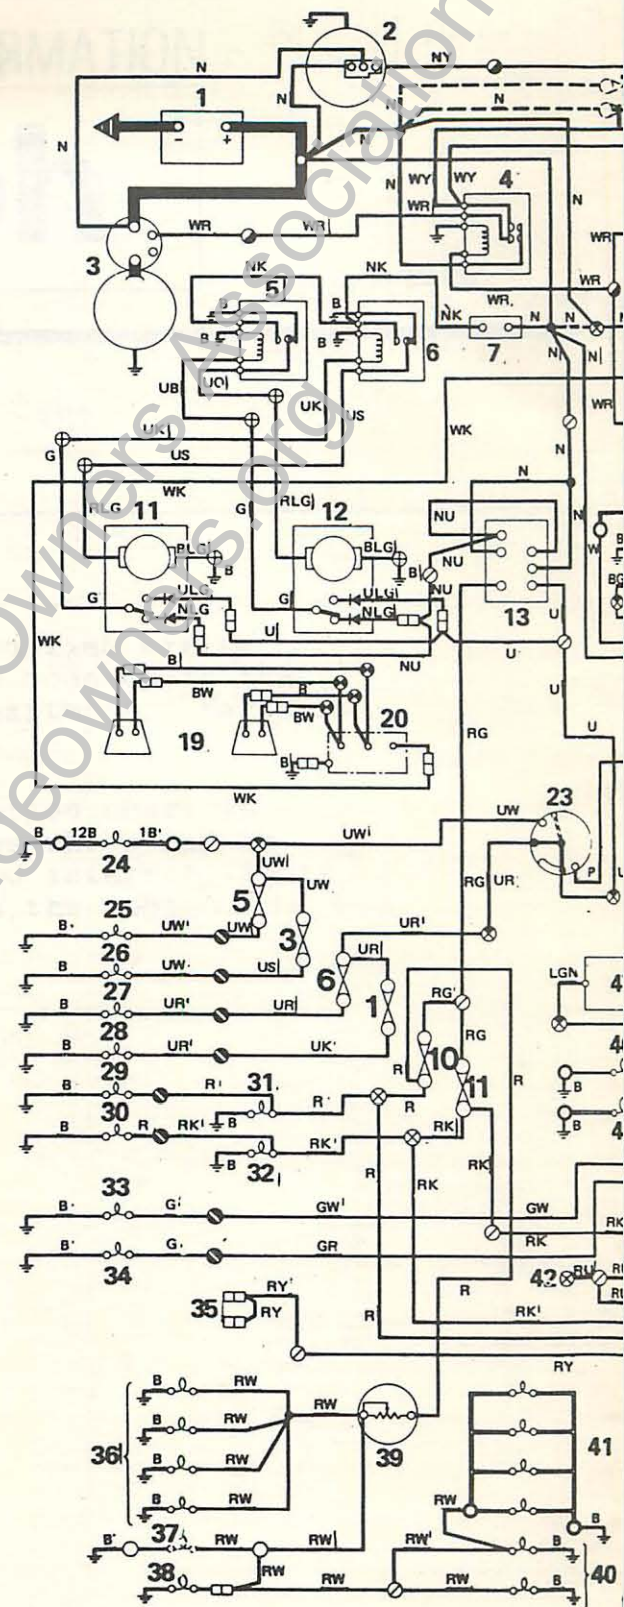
RMATION

2
N NY
1
N N
N
N WY WY 4
WR N
3 WR WR WR
WR
NK NK
5 WR
B B
B 6 NK 7 N N
UB UO N N
UK US WR
UK WK
G US N
WK
RLG 11 RLG 12 N
BLG BLG NU
B B
G ULG G ULG NU
NLG NLG NU 13
U U
WK B NU U
BW B
BW 20 U
19 RG
B
WK
B 12B 1B UW 23
24 UW
5 UW RG UR
B 25 UW UW 3 UR
B 26 UW US 6 UR
B 27 UR UR 1 LGN 4
B 28 UR UK RG
29 RG 10 4
B R 31 R R 11 B
B 30 R RK B RK R B 4
32 RK
RK RK
33 R
B G GW GW
34 RK RK
B G GR 42 RU
35 RY R RK
RY
RY
B RW
B RW RW
36 B RW 39 41
B RW
B 37 RW RW RW B
38 RW RW RW B
40
Owners Association
ownersclub.org